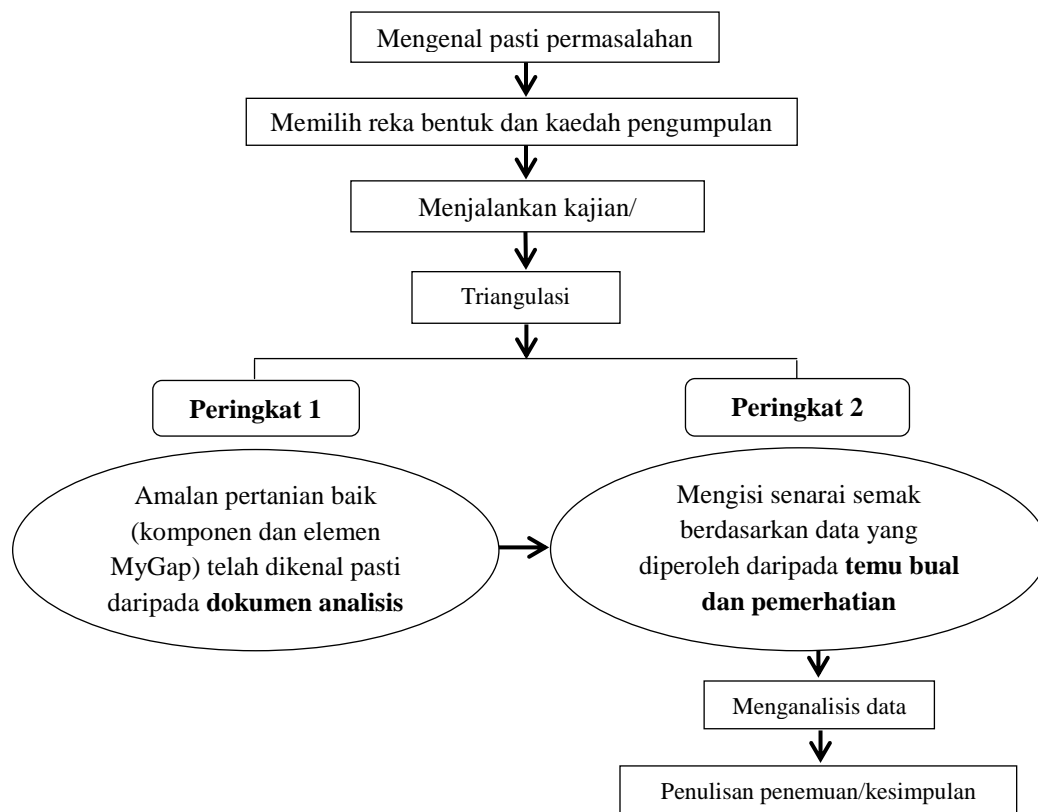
Mengenal pasti permasalahan

Memilih reka bentuk dan kaedah pengumpulan

Menjalankan kajian/

Triangulasi

**Peringkat 1**

**Peringkat 2**

Amalan pertanian baik (komponen dan elemen MyGap) telah dikenal pasti daripada **dokumen analisis**

Mengisi senarai semak berdasarkan data yang diperoleh daripada **temu bual dan pemerhatian**

Menganalisis data

Penulisan penemuan/kesimpulan